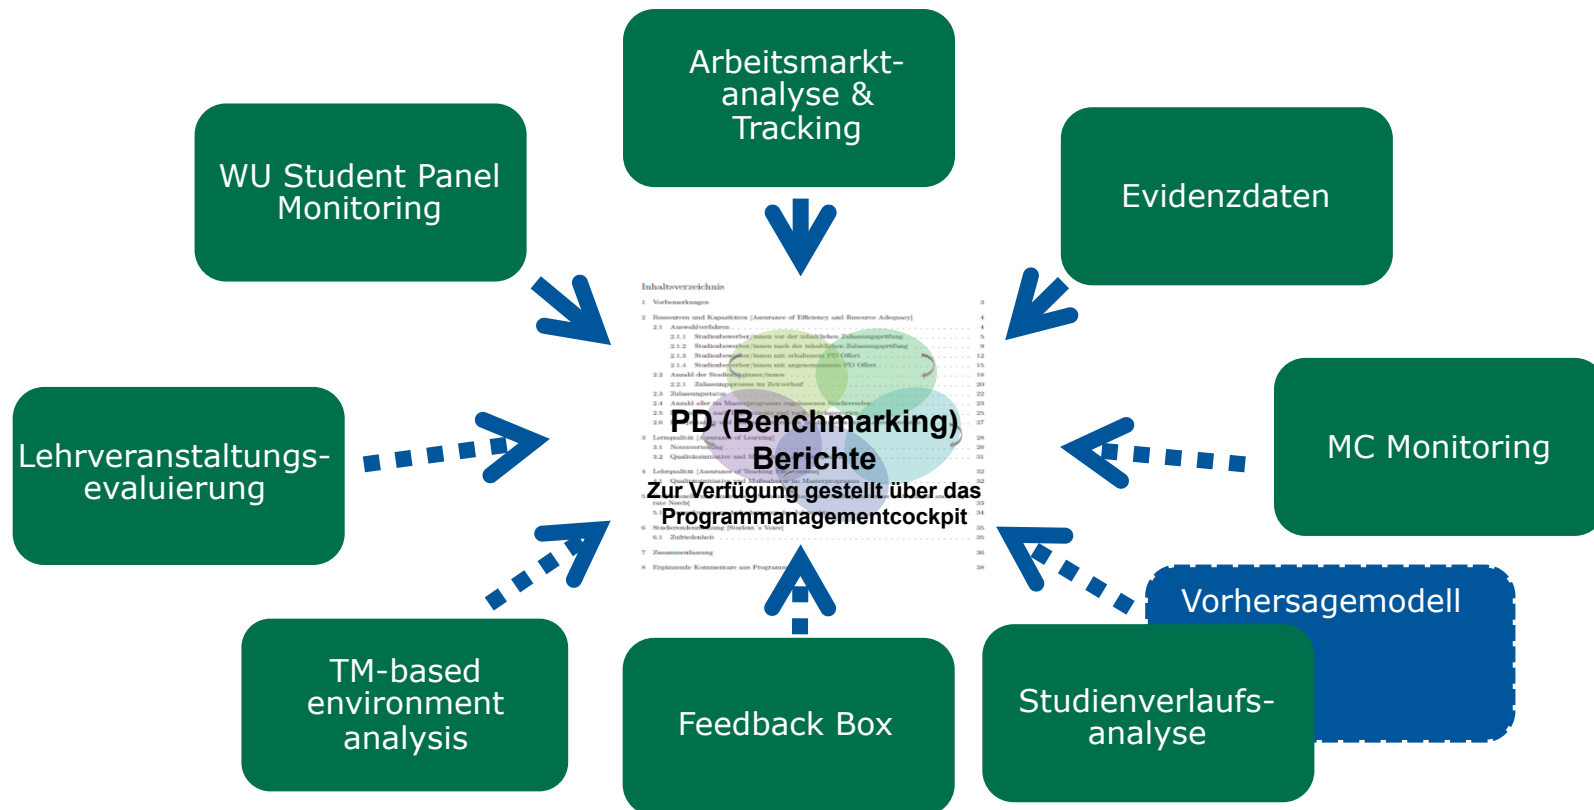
Arbeitsmarktanalyse & Tracking

WU Student Panel Monitoring

Evidenzdaten

Inhaltsverzeichnis

PD (Benchmarking) Berichte

Zur Verfügung gestellt über das Programmanagementcockpit

Lehrveranstaltungsevaluierung

MC Monitoring

Vorhersagemodell

TM-based environment analysis

Feedback Box

Studienverlaufsanalyse